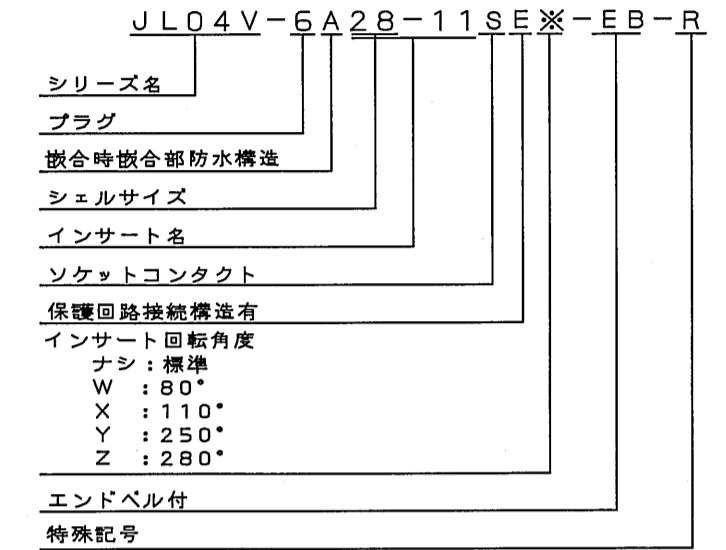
JL04V－6A28－11SE※－EB－R

シリーズ名

プラグ

嵌合時嵌合部防水構造

シェルサイズ

インサート名

ソケットコンタクト

保護回路接続構造有

インサート回転角度
ナシ：標準
W ：80°
X ：110°
Y ：250°
Z ：280°

エンドベル付

特殊記号